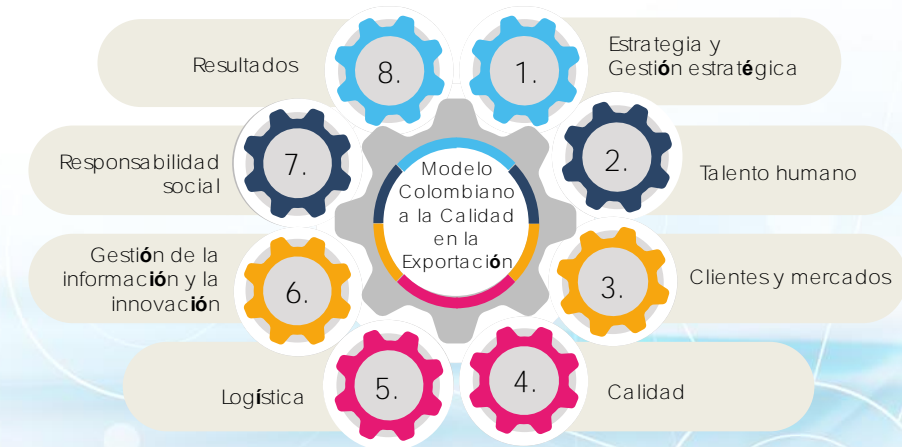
Resultados

8.

1.

Estrategia y Gestión estratégica

Responsabilidad social

7.

Modelo Colombiano a la Calidad en la Exportación

2.

Talento humano

Gestión de la información y la innovación

6.

3.

Clientes y mercados

Logística

5.

4.

Calidad